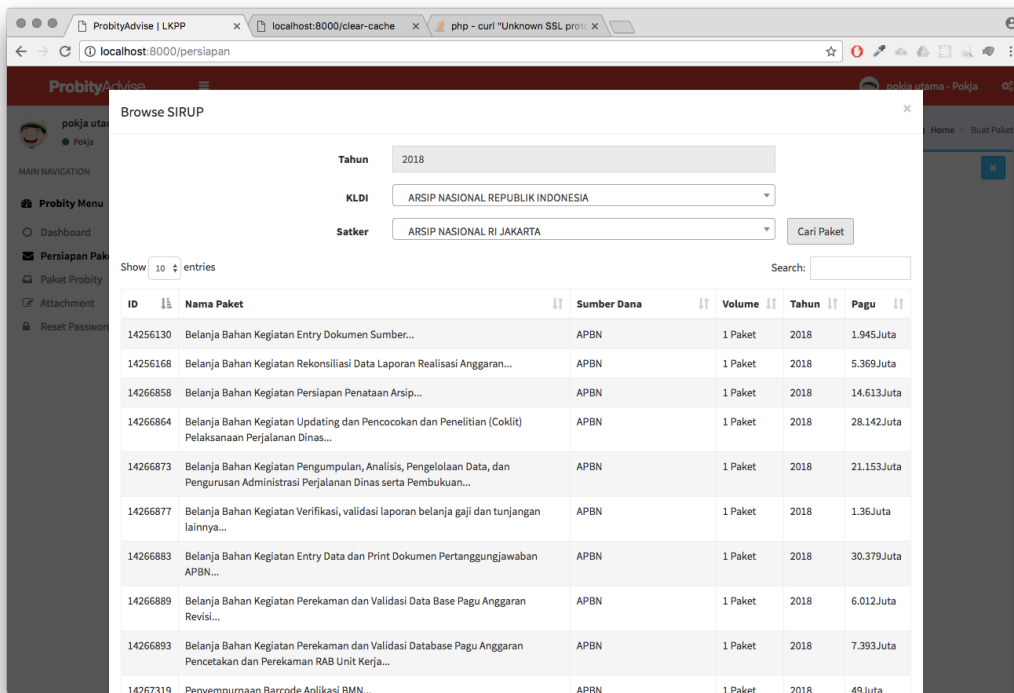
ProbityAdvise | LKPP
localhost:8000/clear-cache
php - curl "Unknown SSL proto
localhost:8000/persiapan

ProbityAdvise
pokja utama - Pokja
pokja utar
Pokja
MAIN NAVIGATION
Probity Menu
Dashboard
Persiapan Pake
Paket Probity
Attachment
Reset Passwor
Home > Buat Paket

Browse SIRUP

Tahun 2018
KLDI ARSIP NASIONAL REPUBLIK INDONESIA
Satker ARSIP NASIONAL RI JAKARTA
Cari Paket

Show 10 entries
Search:

| ID | Nama Paket | Sumber Dana | Volume | Tahun | Pagu |
|---|---|---|---|---|---|
| 14256130 | Belanja Bahan Kegiatan Entry Dokumen Sumber... | APBN | 1 Paket | 2018 | 1.945Juta |
| 14256168 | Belanja Bahan Kegiatan Rekonsiliasi Data Laporan Realisasi Anggaran... | APBN | 1 Paket | 2018 | 5.369Juta |
| 14266858 | Belanja Bahan Kegiatan Persiapan Penataan Arsip... | APBN | 1 Paket | 2018 | 14.613Juta |
| 14266864 | Belanja Bahan Kegiatan Updating dan Pencocokan dan Penelitian (Coklit) Pelaksanaan Perjalanan Dinas... | APBN | 1 Paket | 2018 | 28.142Juta |
| 14266873 | Belanja Bahan Kegiatan Pengumpulan, Analisis, Pengelolaan Data, dan Pengurusan Administrasi Perjalanan Dinas serta Pembukuan... | APBN | 1 Paket | 2018 | 21.153Juta |
| 14266877 | Belanja Bahan Kegiatan Verifikasi, validasi laporan belanja gaji dan tunjangan lainnya... | APBN | 1 Paket | 2018 | 1.36Juta |
| 14266883 | Belanja Bahan Kegiatan Entry Data dan Print Dokumen Pertanggungjawaban APBN... | APBN | 1 Paket | 2018 | 30.379Juta |
| 14266889 | Belanja Bahan Kegiatan Perekaman dan Validasi Data Base Pagu Anggaran Revisi... | APBN | 1 Paket | 2018 | 6.012Juta |
| 14266893 | Belanja Bahan Kegiatan Perekaman dan Validasi Database Pagu Anggaran Pencetakan dan Perekaman RAB Unit Kerja... | APBN | 1 Paket | 2018 | 7.393Juta |
| 14267319 | Penyempurnaan Barcode Aplikasi BMN... | APBN | 1 Paket | 2018 | 49Juta |